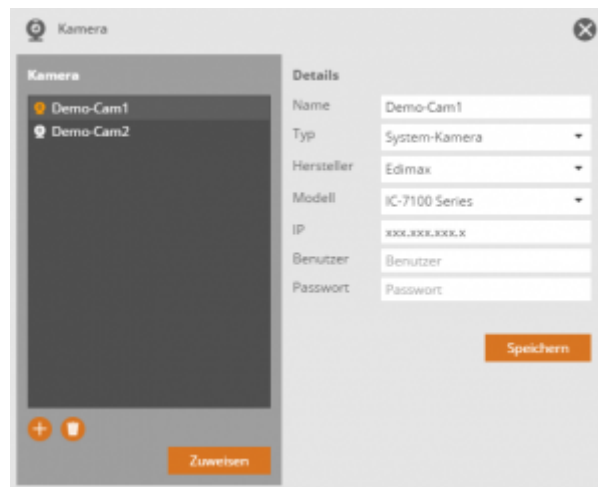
Kamera

Kamera

Demo-Cam1
Demo-Cam2

Zuweisen

Details

| Name | Demo-Cam1 |
|---|---|
| Typ | System-Kamera |
| Hersteller | Edimax |
| Modell | IC-7100 Series |
| IP | xxx.xxx.xxx.x |
| Benutzer | Benutzer |
| Passwort | Passwort |

Speichern